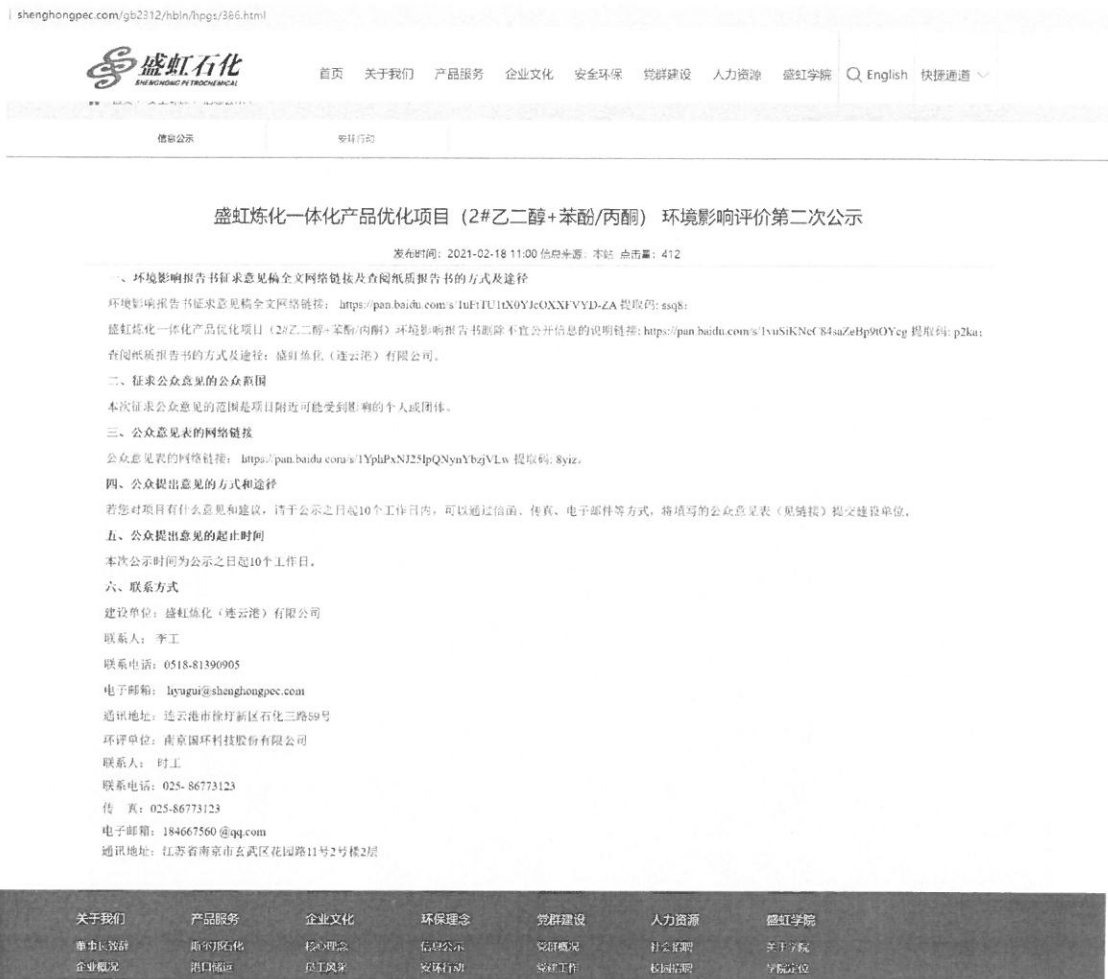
shenghongpec.com/gb2312/hbln/hpgs/386.html

盛虹石化
SHENGHONG PETROCHEMICAL

首页 关于我们 产品服务 企业文化 安全环保 党群建设 人力资源 盛虹学院 English 快捷通道

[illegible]

信息公示 安环行动

盛虹炼化一体化产品优化项目（2#乙二醇+苯酚/丙酮）环境影响评价第二次公示

发布时间：2021-02-18 11:00 信息来源：本站 点击量：412

一、环境影响报告书征求意见稿全文网络链接及查阅纸质报告书的方式及途径

环境影响报告书征求意见稿全文网络链接：https://pan.baidu.com/s/1uFtTU1tX0YJcOXXFVYD-ZA 提取码：ssq8；

盛虹炼化一体化产品优化项目（2#乙二醇+苯酚/丙酮）环境影响报告书删除不宜公开信息的说明链接：https://pan.baidu.com/s/1vuSiKNeC84saZeBp9tOYcg 提取码：p2ka；

查阅纸质报告书的方式及途径：盛虹炼化（连云港）有限公司。

二、征求公众意见的公众范围

本次征求公众意见的范围是项目附近可能受到影响的个人或团体。

三、公众意见表的网络链接

公众意见表的网络链接：https://pan.baidu.com/s/1YphPxNJ25lpQNynYbzjVLw 提取码：8yiz。

四、公众提出意见的方式和途径

若您对项目有什么意见和建议，请于公示之日起10个工作日内，可以通过信函、传真、电子邮件等方式，将填写的公众意见表（见链接）提交建设单位。

五、公众提出意见的起止时间

本次公示时间为公示之日起10个工作日。

六、联系方式

建设单位：盛虹炼化（连云港）有限公司

联系人：李工

联系电话：0518-81390905

电子邮箱：lyugui@shenghongpec.com

通讯地址：连云港市徐圩新区石化三路59号

环评单位：南京国环科技股份有限公司

联系人：时工

联系电话：025-86773123

传 真：025-86773123

电子邮箱：184667560 @qq.com

通讯地址：江苏省南京市玄武区花园路11号2号楼2层

关于我们 产品服务 企业文化 环保理念 党群建设 人力资源 盛虹学院

董事长致辞 斯尔邦石化 核心理念 信息公示 党群概况 社会招聘 关于学院

企业概况 港口储运 员工风采 安环行动 党建工作 校园招聘 学院定位